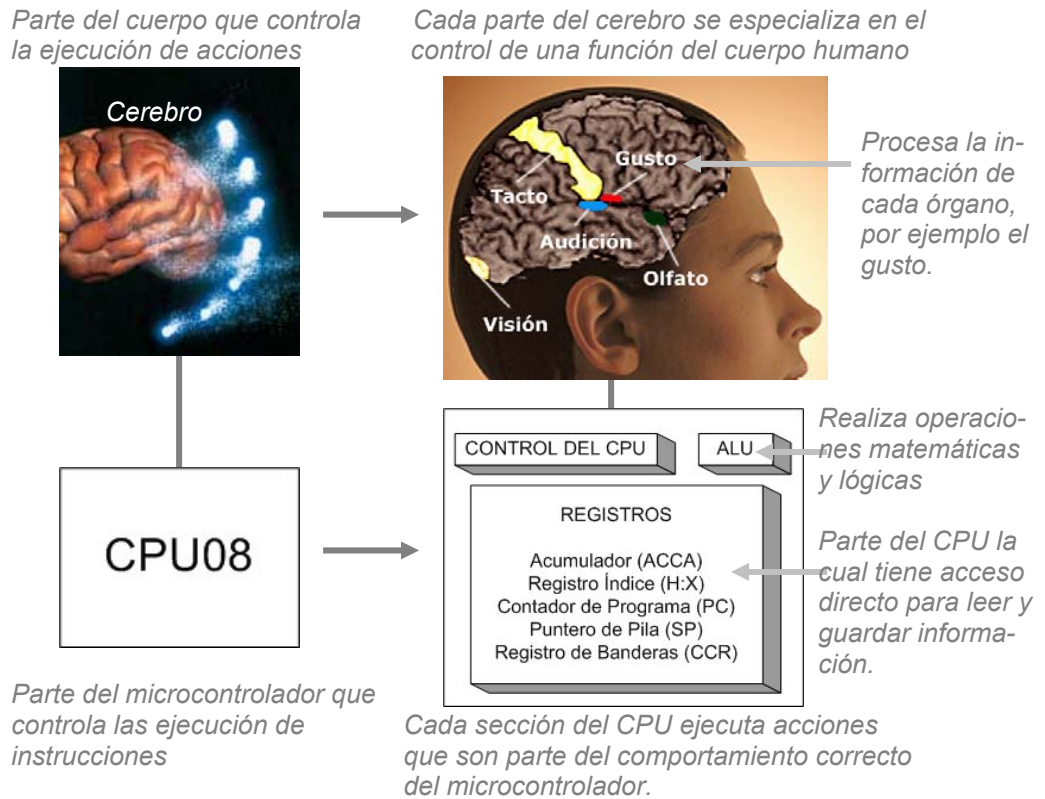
Parte del cuerpo que controla la ejecución de acciones

Cada parte del cerebro se especializa en el control de una función del cuerpo humano

Cerebro

Tacto

Gusto

Audición

Olfato

Visión

Procesa la información de cada órgano, por ejemplo el gusto.

CONTROL DEL CPU

ALU

Realiza operaciones matemáticas y lógicas

REGISTROS

Acumulador (ACCA)
Registro Índice (H:X)
Contador de Programa (PC)
Puntero de Pila (SP)
Registro de Banderas (CCR)

Parte del CPU la cual tiene acceso directo para leer y guardar información.

CPU08

Parte del microcontrolador que controla las ejecución de instrucciones

Cada sección del CPU ejecuta acciones que son parte del comportamiento correcto del microcontrolador.